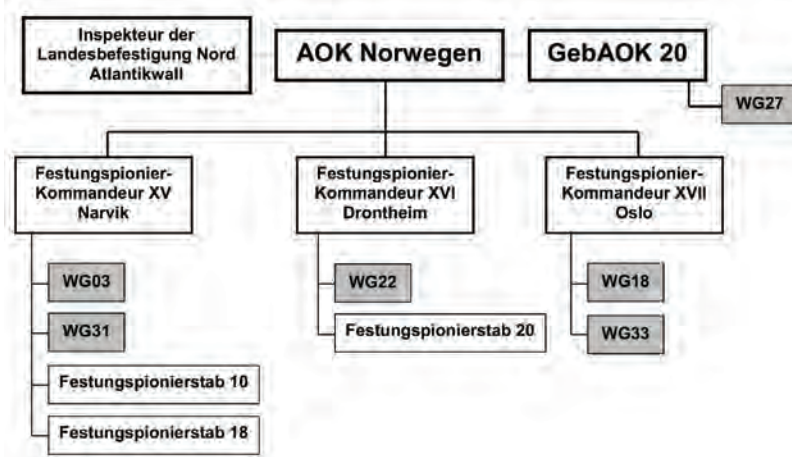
Inspekteur der Landesbefestigung Nord Atlantikwall

AOK Norwegen

GebAOK 20

WG27

Festungspionier-Kommandeur XV Narvik

WG03

WG31

Festungspionierstab 10

Festungspionierstab 18

Festungspionier-Kommandeur XVI Drontheim

WG22

Festungspionierstab 20

Festungspionier-Kommandeur XVII Oslo

WG18

WG33